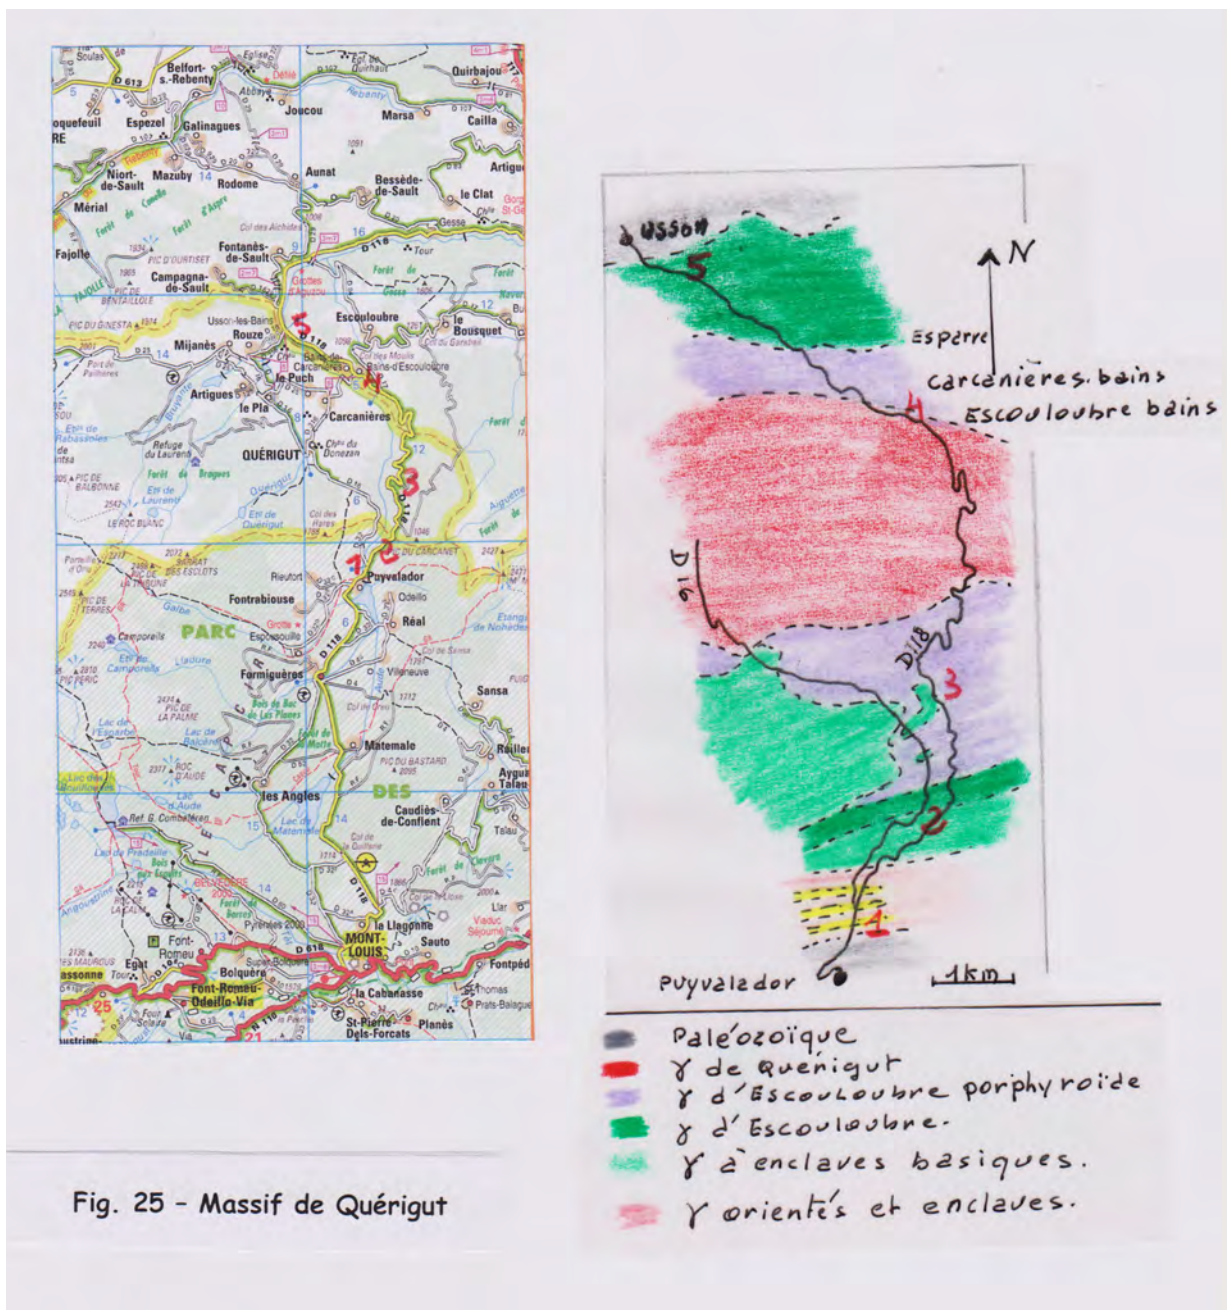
Soulas
Belfort-s.-Rebenty
Quirbajou
D 613
Défilé
Abbaye
Joucou
oquefeuil
Espezel
Galinagues
Marsa
Cailla
RE
Niort-de-Sault
Mazuby
Rodome
Aunat
Bessède-de-Sault
le Clat
Artigue
Mérial
Forêt de Comus
Forêt d'Aspre
Gesse
Fajolle
Fontanès-de-Sault
Campagna-de-Sault
PIC D'OURTISET
Tour
D118
PIC DE BENTAILLOLE
Grottes
PIC DU GINESTA
Ussor-les-Bains
Rouze
Escouloubre
le Bousquet
Mijanès
le Puch
Bains-d'Escouloubre
Artigues
le Pla
Carcanières
QUÉRIGUT
Refuge du Laurenti
Forêt de Bragues
PIC DE BALBONNE
LE ROC BLANC
Étang de Quérigut
2
1
3
4
5
D 118
COL DU CARCANET
Puyvalador
Rieutort
Fontrabiouse
Odeillo
Réal
PARC
Espousouille
Camporells
Formiguères
Villeneuve
Sansa
PIC PERIC
Matemale
PIC DE LA PALME
PIC DU BASTARD
Lac de Balcère
ROC D'AUDE
Les Angles
DES
Caudiès-de-Conflent
Lac de Matemale
Col de la Quillane
Font-Romeu
Egat
Bolquère
Font-Romeu-Odeillo-Via
MONT-LOUIS
la Llagonne
Sauto
la Cabanasse
St-Pierre-Dels-Forcats
Planès
Fontpédrouse
D 618
N 116
Pyrénées 2000
Superbolquère

USSON
5
N
Esperre
Carcanières bains
Escouloubre bains
4
D16
D118
3
2
1
Puyvaledor
1km

Paléozoïque
$\gamma$ de Quérigut
$\gamma$ d'Escouloubre porphyroïde
$\gamma$ d'Escouloubre.
$\gamma$ à enclaves basiques.
$\gamma$ orientés et enclaves.

Fig. 25 - Massif de Quérigut